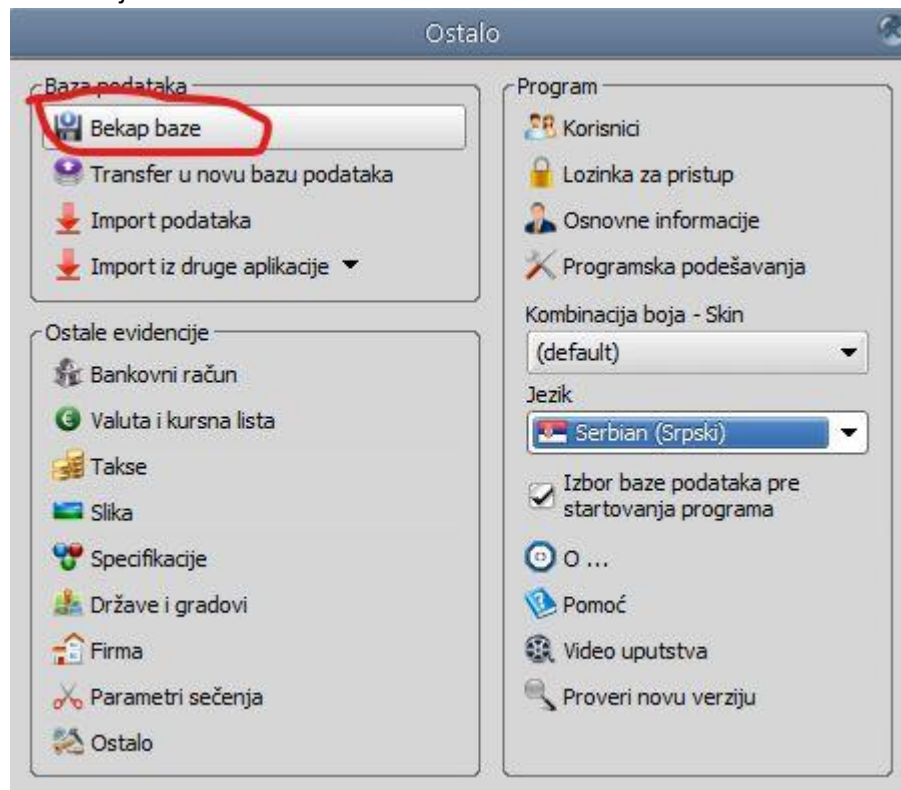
Ostalo

Baza podataka
Bekap baze
Transfer u novu bazu podataka
Import podataka
Import iz druge aplikacije

Ostale evidencije
Bankovni račun
Valuta i kursna lista
Takse
Slika
Specifikacije
Države i gradovi
Firma
Parametri sečenja
Ostalo

Program
Korisnici
Lozinka za pristup
Osnovne informacije
Programska podešavanja

Kombinacija boja - Skin
(default)
Jezik
Serbian (Srpski)
Izbor baze podataka pre startovanja programa
O ...
Pomoć
Video uputstva
Proveri novu verziju